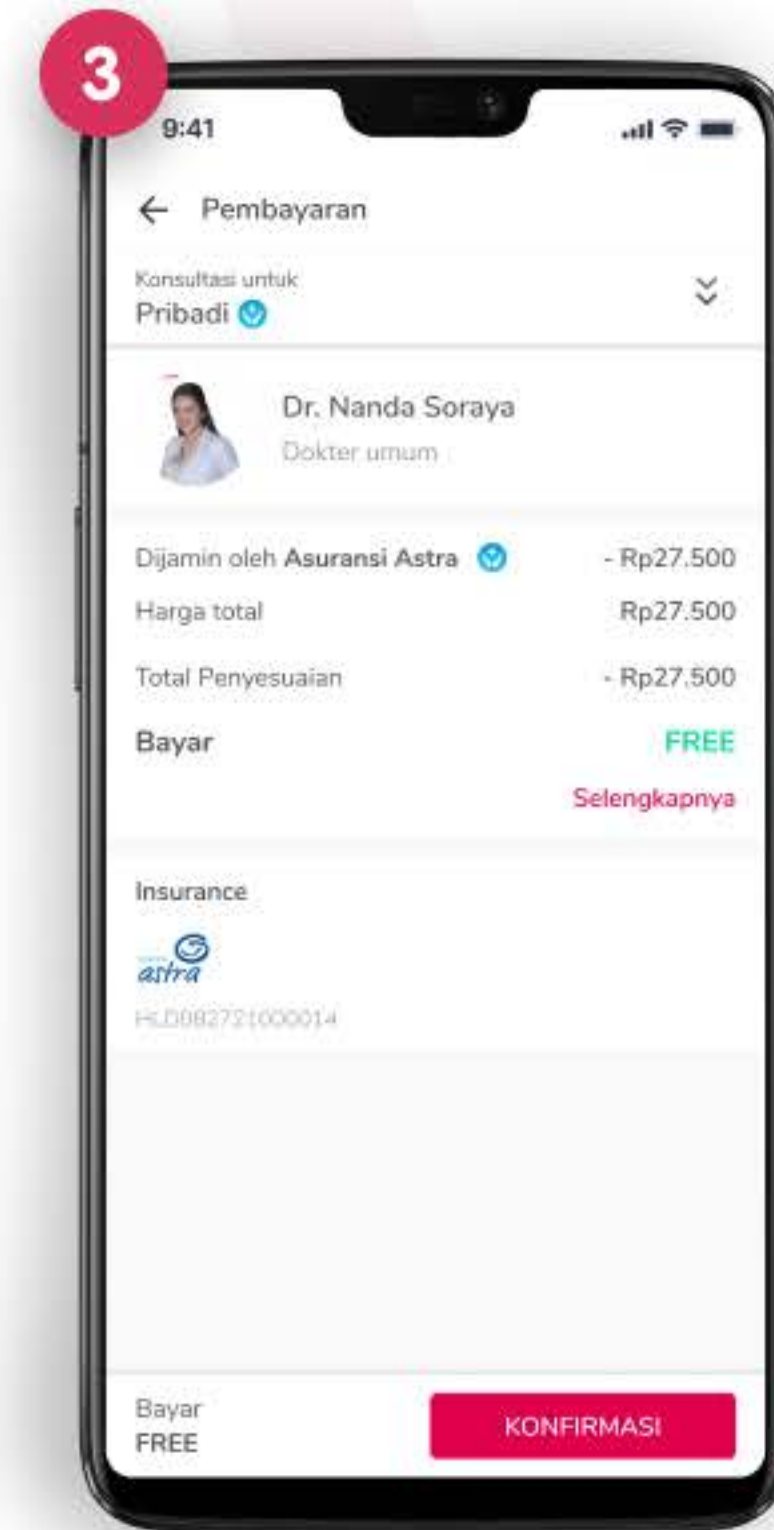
3

9:41

← Pembayaran

Konsultasi untuk
Pribadi

Dr. Nanda Soraya
Dokter umum

Dijamin oleh **Asuransi Astra** - Rp27.500
Harga total Rp27.500
Total Penyesuaian - Rp27.500
Bayar FREE
Selengkapnya

Insurance

astra

HLD082721000014

Bayar
FREE

KONFIRMASI